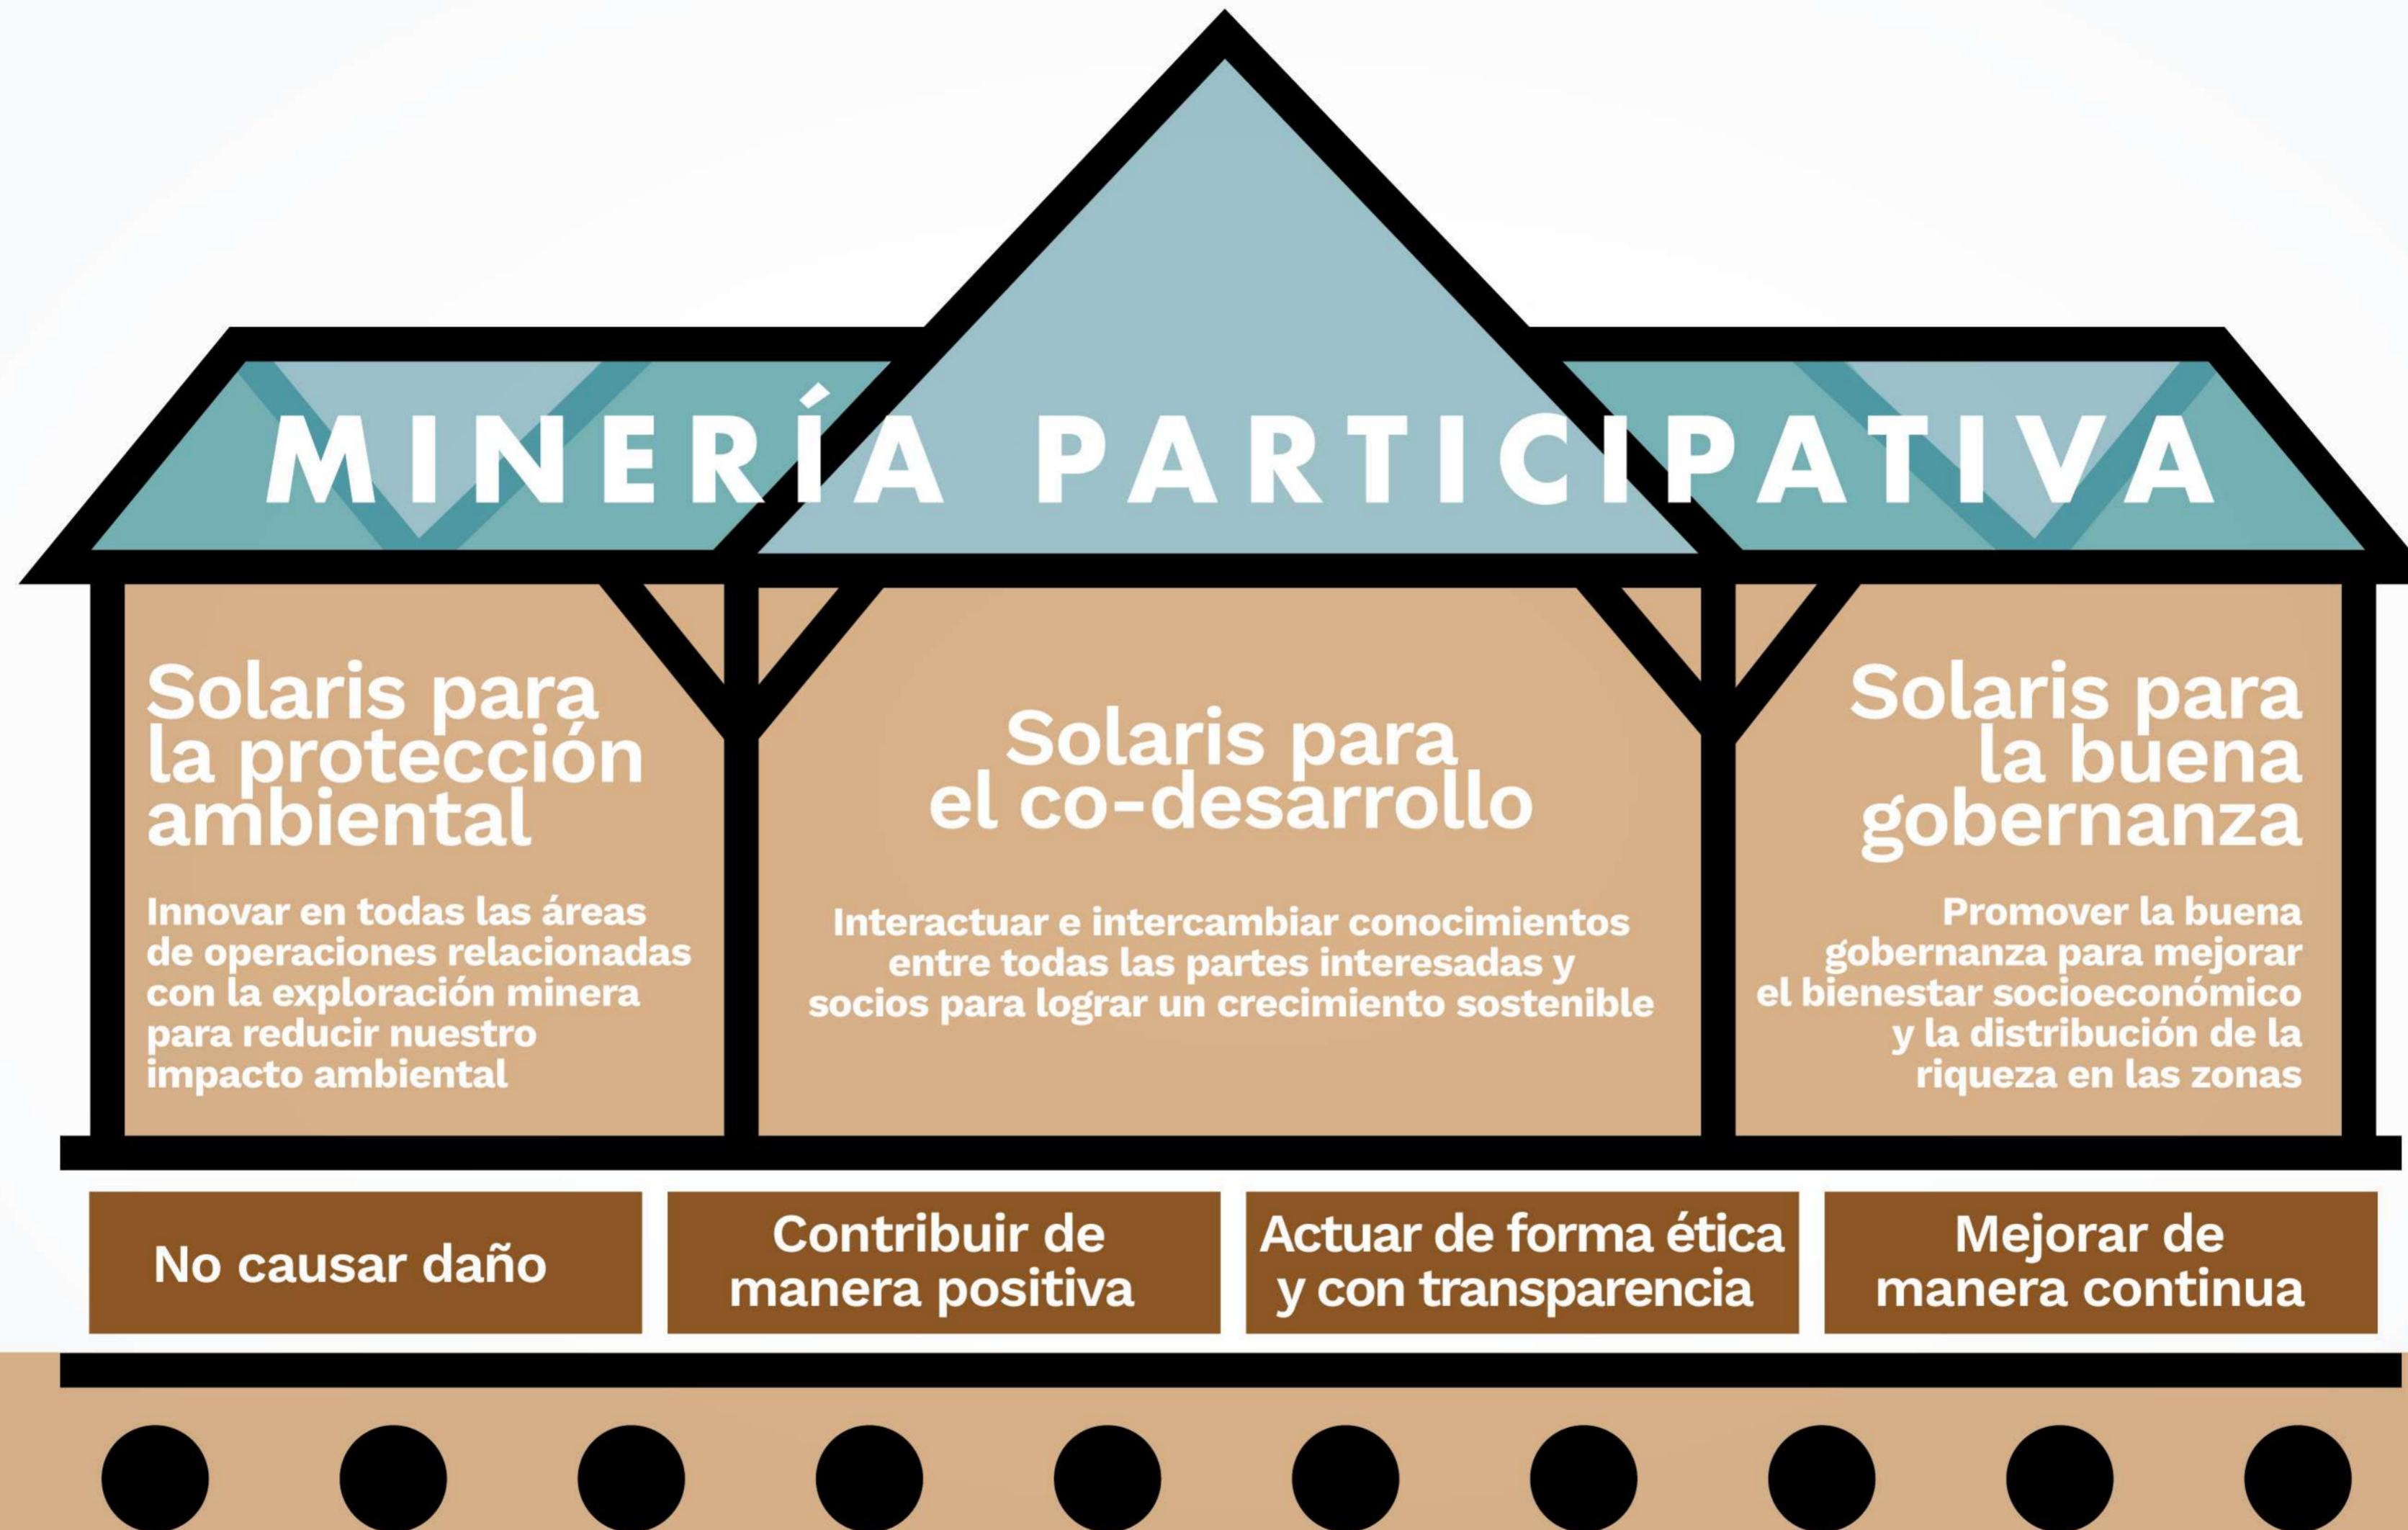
MINERÍA PARTICIPATIVA

Solaris para la protección ambiental

Innovar en todas las áreas de operaciones relacionadas con la exploración minera para reducir nuestro impacto ambiental

Solaris para el co-desarrollo

Interactuar e intercambiar conocimientos entre todas las partes interesadas y socios para lograr un crecimiento sostenible

Solaris para la buena gobernanza

Promover la buena gobernanza para mejorar el bienestar socioeconómico y la distribución de la riqueza en las zonas

No causar daño

Contribuir de manera positiva

Actuar de forma ética y con transparencia

Mejorar de manera continua